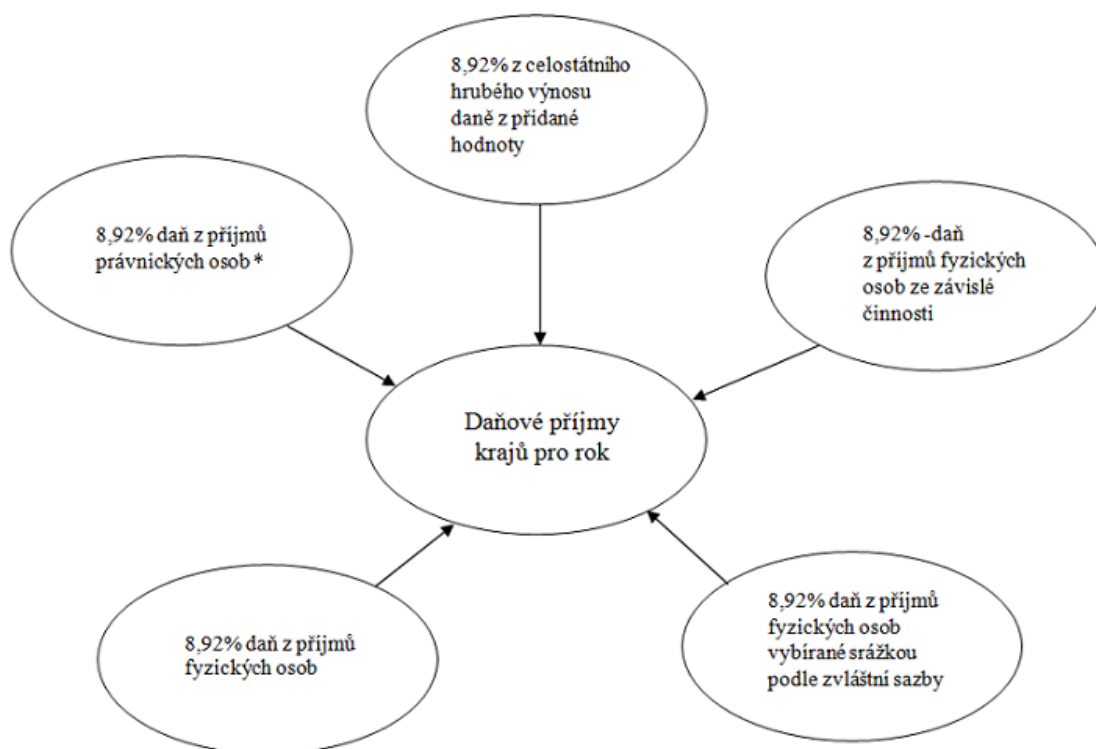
8,92% z celostátního hrubého výnosu daně z přidané hodnoty

8,92% daň z příjmů právnických osob *

8,92% -daň z příjmů fyzických osob ze závislé činnosti

Daňové příjmy krajů pro rok

8,92% daň z příjmů fyzických osob

8,92% daň z příjmů fyzických osob vybírané srážkou podle zvláštní sazby